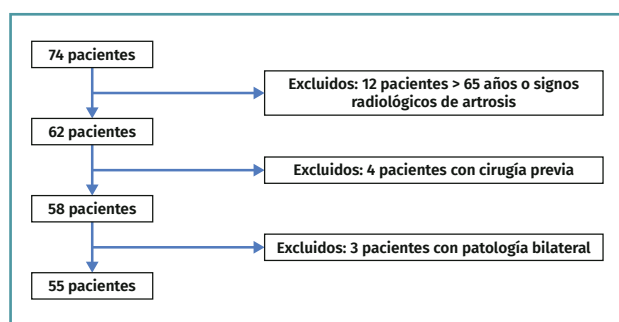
74 pacientes

Excluidos: 12 pacientes > 65 años o signos radiológicos de artrosis

62 pacientes

Excluidos: 4 pacientes con cirugía previa

58 pacientes

Excluidos: 3 pacientes con patología bilateral

55 pacientes